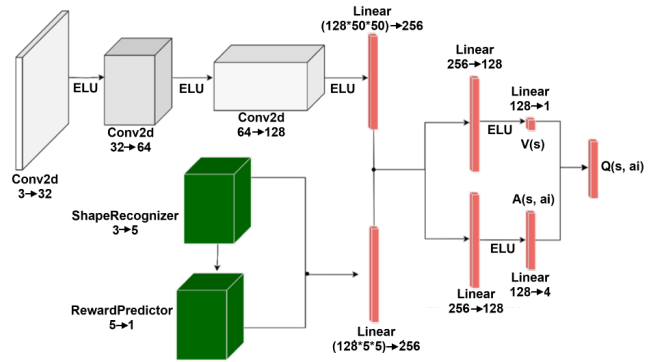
Conv2d
3→32

ELU

Conv2d
32→64

ELU

Conv2d
64→128

ELU

Linear
(128*50*50)→256

Linear
256→128

ELU

Linear
128→1

V(s)

Q(s, ai)

A(s, ai)

ELU

Linear
128→4

Linear
256→128

ShapeRecognizer
3→5

RewardPredictor
5→1

Linear
(128*5*5)→256